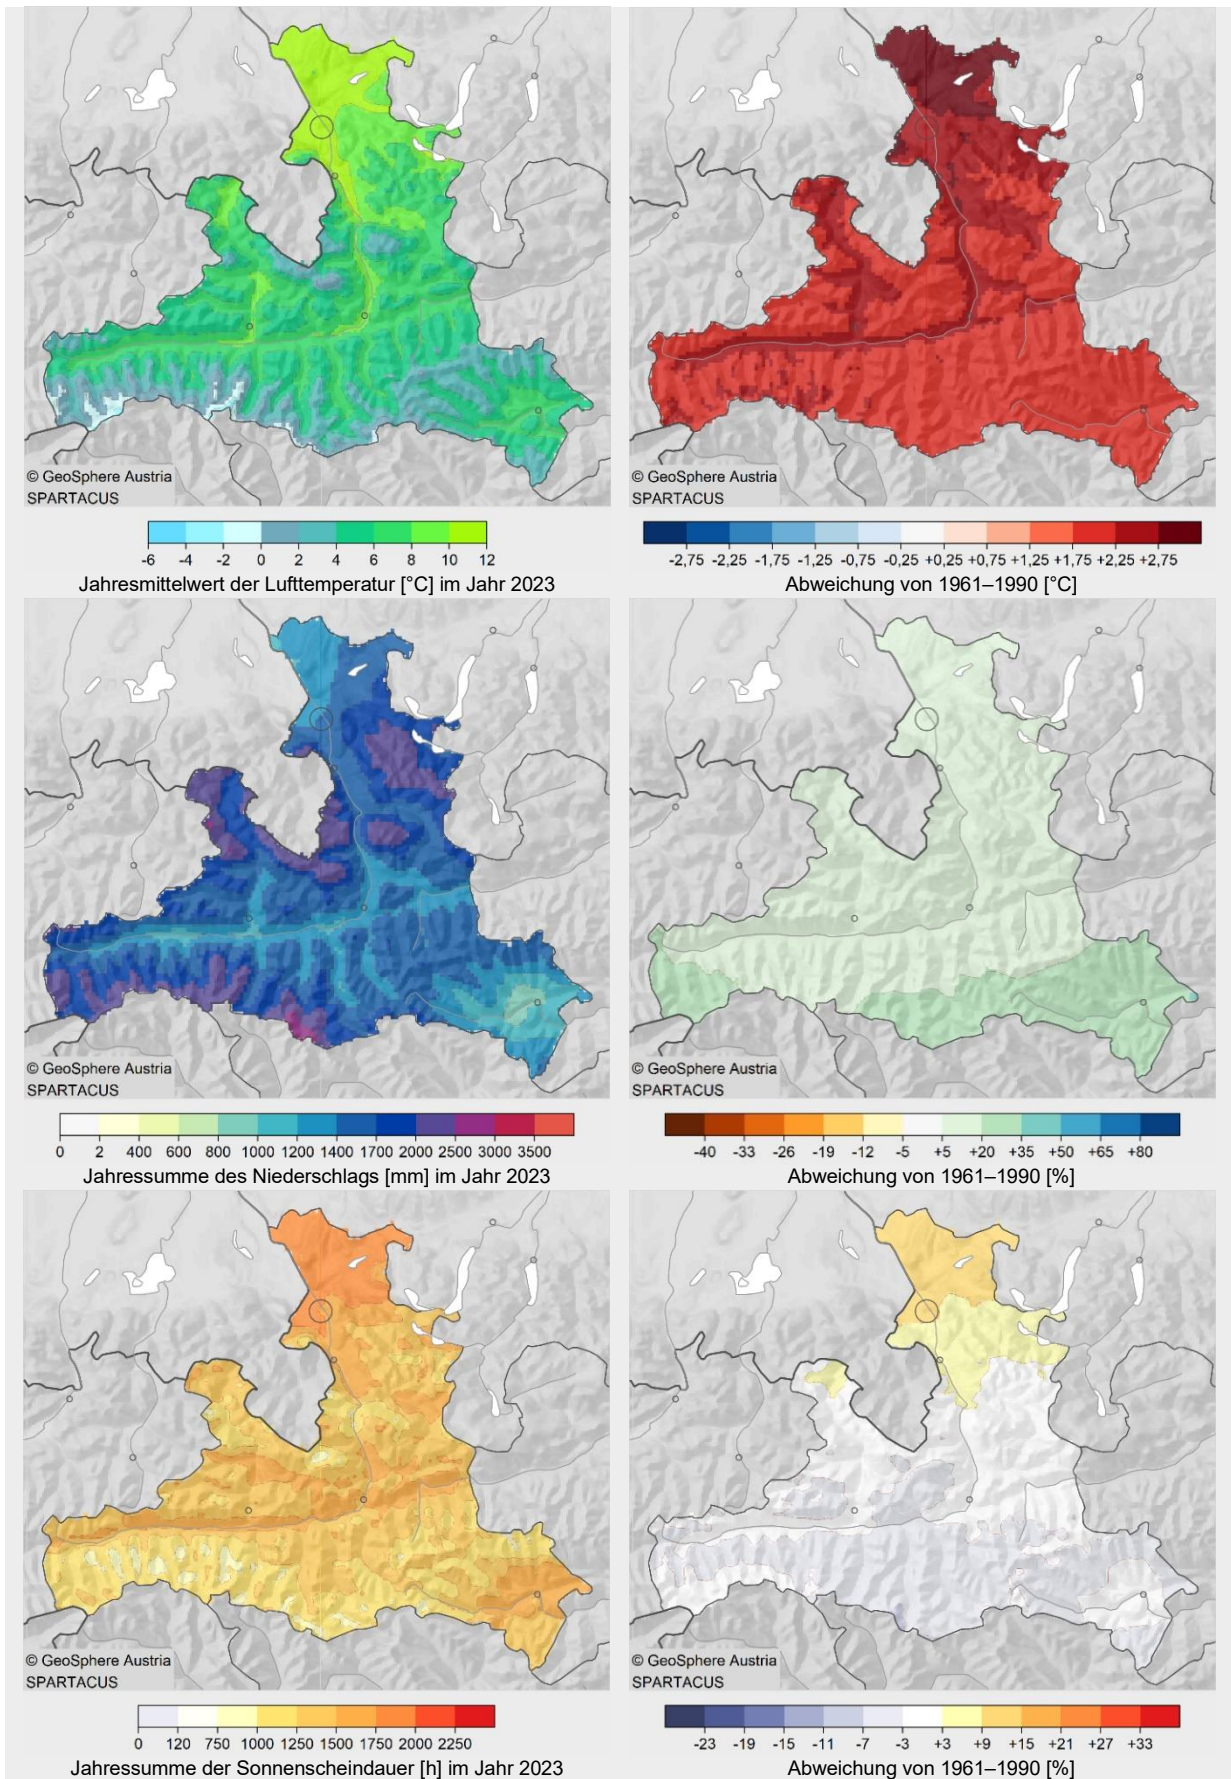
© GeoSphere Austria
SPARTACUS

-6 -4 -2 0 2 4 6 8 10 12
Jahresmittelwert der Lufttemperatur [°C] im Jahr 2023

© GeoSphere Austria
SPARTACUS

-2,75 -2,25 -1,75 -1,25 -0,75 -0,25 +0,25 +0,75 +1,25 +1,75 +2,25 +2,75
Abweichung von 1961–1990 [°C]

© GeoSphere Austria
SPARTACUS

0 2 400 600 800 1000 1200 1400 1700 2000 2500 3000 3500
Jahressumme des Niederschlags [mm] im Jahr 2023

© GeoSphere Austria
SPARTACUS

-40 -33 -26 -19 -12 -5 +5 +20 +35 +50 +65 +80
Abweichung von 1961–1990 [%]

© GeoSphere Austria
SPARTACUS

0 120 750 1000 1250 1500 1750 2000 2250
Jahressumme der Sonnenscheindauer [h] im Jahr 2023

© GeoSphere Austria
SPARTACUS

-23 -19 -15 -11 -7 -3 +3 +9 +15 +21 +27 +33
Abweichung von 1961–1990 [%]